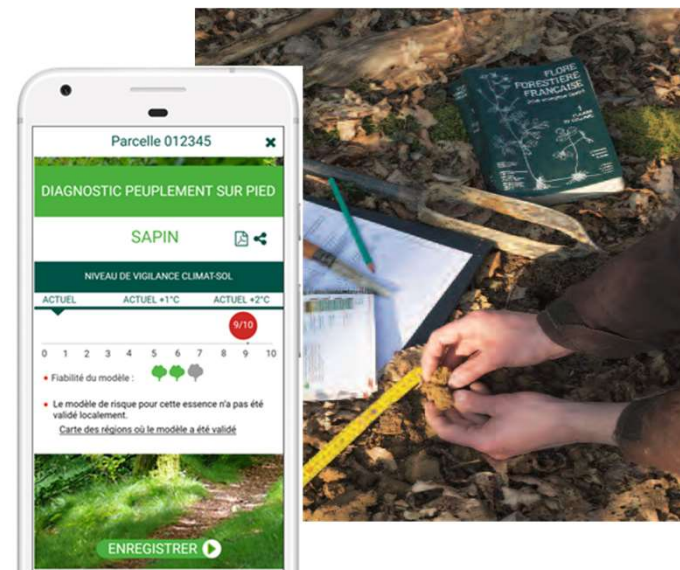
Parcelle 012345

DIAGNOSTIC PEUPLEMENT SUR PIED

SAPIN

NIVEAU DE VIGILANCE CLIMAT-SOL

ACTUEL ACTUEL +1°C ACTUEL +2°C

9/10

0 1 2 3 4 5 6 7 8 9 10

• Fiabilité du modèle :

• Le modèle de risque pour cette essence n'a pas été validé localement.

Carte des régions où le modèle a été validé

ENREGISTRER

FLORE FORESTIÈRE FRANÇAISE